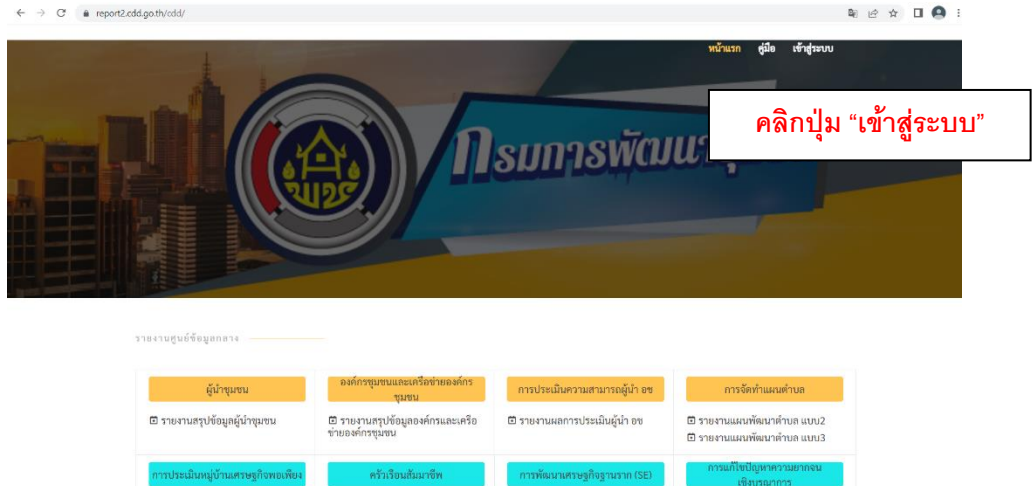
report2.cdd.go.th/cdd/

หน้าแรก คู่มือ เข้าสู่ระบบ

พช

กรมการพัฒนาชุ

คลิกปุ่ม “เข้าสู่ระบบ”

รายงานศูนย์ข้อมูลกลาง

ผู้นำชุมชน
รายงานสรุปข้อมูลผู้นำชุมชน

องค์กรชุมชนและเครือข่ายองค์กรชุมชน
รายงานสรุปข้อมูลองค์กรและเครือข่ายองค์กรชุมชน

การประเมินความสามารถผู้นำ อช
รายงานผลการประเมินผู้นำ อช

การจัดทำแผนตำบล
รายงานแผนพัฒนาตำบล แบบ2
รายงานแผนพัฒนาตำบล แบบ3

การประเมินหมู่บ้านเศรษฐกิจพอเพียง

ครัวเรือนสัมมาชีพ

การพัฒนาเศรษฐกิจฐานราก (SE)

การแก้ไขปัญหาความยากจนเชิงบูรณาการ